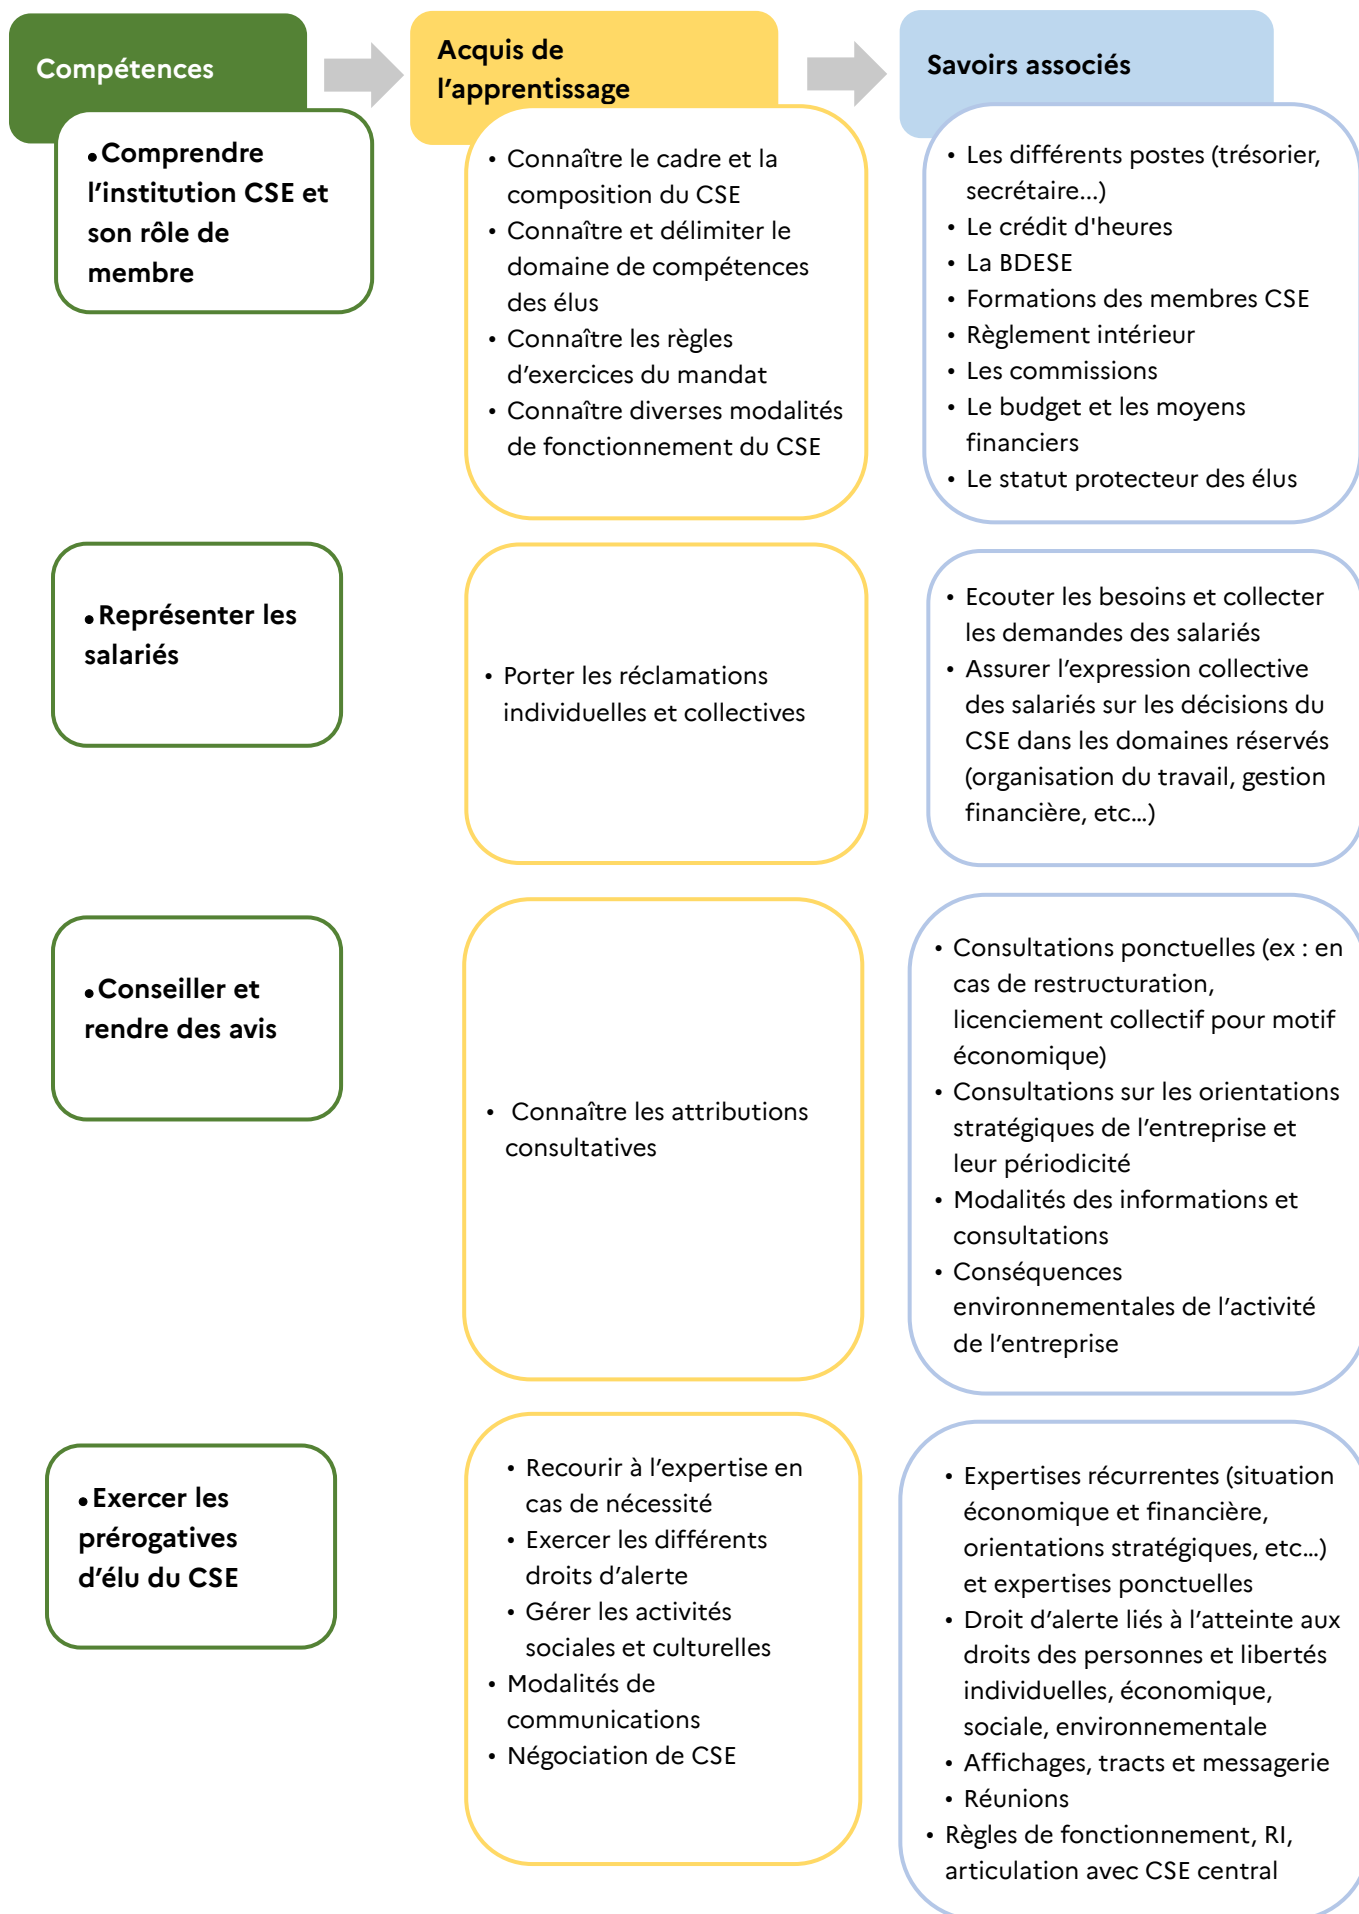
Compétences

Acquis de l'apprentissage

Savoirs associés

• Comprendre l'institution CSE et son rôle de membre

• Connaître le cadre et la composition du CSE
• Connaître et délimiter le domaine de compétences des élus
• Connaître les règles d'exercices du mandat
• Connaître diverses modalités de fonctionnement du CSE

• Les différents postes (trésorier, secrétaire…)
• Le crédit d'heures
• La BDESE
• Formations des membres CSE
• Règlement intérieur
• Les commissions
• Le budget et les moyens financiers
• Le statut protecteur des élus

• Représenter les salariés

• Porter les réclamations individuelles et collectives

• Ecouter les besoins et collecter les demandes des salariés
• Assurer l'expression collective des salariés sur les décisions du CSE dans les domaines réservés (organisation du travail, gestion financière, etc…)

• Conseiller et rendre des avis

• Connaître les attributions consultatives

• Consultations ponctuelles (ex : en cas de restructuration, licenciement collectif pour motif économique)
• Consultations sur les orientations stratégiques de l'entreprise et leur périodicité
• Modalités des informations et consultations
• Conséquences environnementales de l'activité de l'entreprise

• Exercer les prérogatives d'élu du CSE

• Recourir à l'expertise en cas de nécessité
• Exercer les différents droits d'alerte
• Gérer les activités sociales et culturelles
• Modalités de communications
• Négociation de CSE

• Expertises récurrentes (situation économique et financière, orientations stratégiques, etc…) et expertises ponctuelles
• Droit d'alerte liés à l'atteinte aux droits des personnes et libertés individuelles, économique, sociale, environnementale
• Affichages, tracts et messagerie
• Réunions
• Règles de fonctionnement, RI, articulation avec CSE central